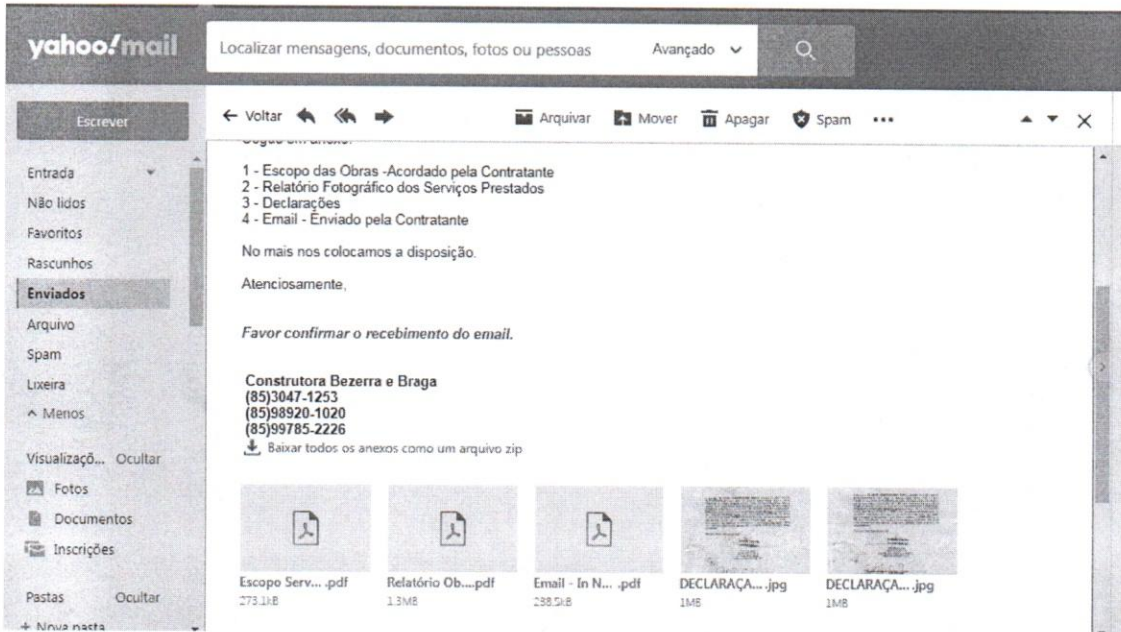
yahoo!mail

Localizar mensagens, documentos, fotos ou pessoas Avançado

Escrever

Entrada
Não lidos
Favoritos
Rascunhos
Enviados
Arquivo
Spam
Lixeira
^ Menos

Visualizaçõ... Ocultar
Fotos
Documentos
Inscrições

Pastas Ocultar
+ Nova pasta

← Voltar Arquivar Mover Apagar Spam •••

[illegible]

1 - Escopo das Obras -Acordado pela Contratante
2 - Relatório Fotográfico dos Serviços Prestados
3 - Declarações
4 - Email - Enviado pela Contratante

No mais nos colocamos a disposição.

Atenciosamente,

Favor confirmar o recebimento do email.

Construtora Bezerra e Braga
(85)3047-1253
(85)98920-1020
(85)99785-2226

Baixar todos os anexos como um arquivo zip

Escopo Serv... .pdf
273.1kB

Relatório Ob....pdf
1.3MB

Email - In N... .pdf
238.5kB

DECLARAÇA... .jpg
1MB

DECLARAÇA... .jpg
1MB